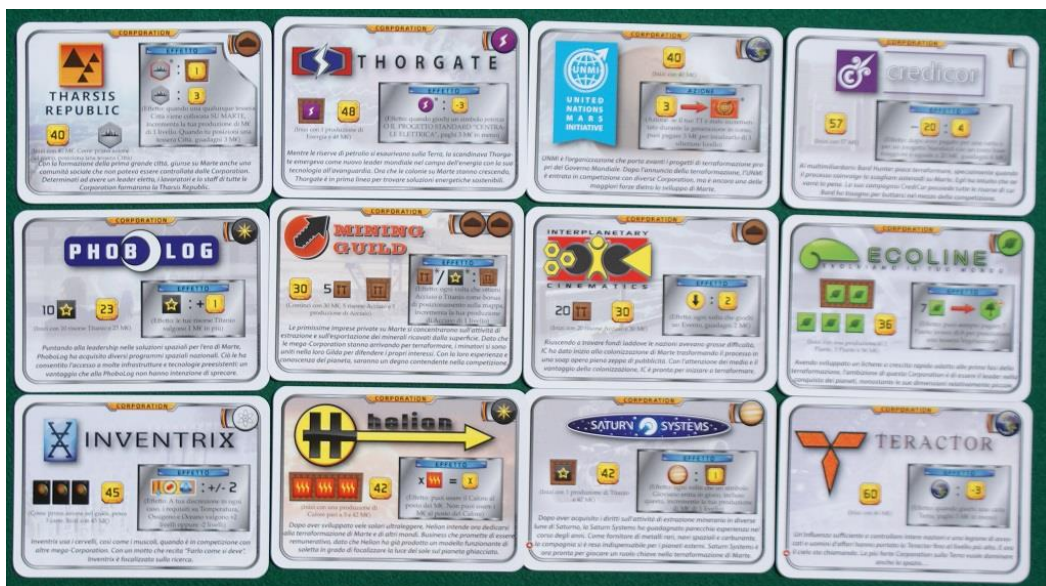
CORPORATION

THARSIS REPUBLIC

EFFETTO

: 1

: 3

40

Con la formazione della prima grande città, giunse su Marte anche una comunità sociale che non poteva essere controllata dalle Corporation. Determinati ad avere un leader eletto, i lavoratori e lo staff di tutte le Corporation formarono la Tharsis Republic.

CORPORATION

THORGATE

EFFETTO

: -3

48

Mentre le riserve di petrolio si esaurivano sulla Terra, la scandinava Thorgate emergeva come nuovo leader mondiale nel campo dell'energia con la sua tecnologia all'avanguardia. Ora che le colonie su Marte stanno crescendo, Thorgate è in prima linea per trovare soluzioni energetiche sostenibili.

UNITED NATIONS MARS INITIATIVE

40

AZIONE

3

UNMI è l'organizzazione che porta avanti i progetti di terraformazione proposti dal Governo Mondiale. Dopo l'annuncio della terraformazione, l'UNMI è entrato in competizione con diverse Corporation, ma è ancora una delle maggiori forze dietro lo sviluppo di Marte.

CORPORATION

credicor

57

-20 : 4

CORPORATION

PHOBOLOG

10

23

EFFETTO

: +1

Puntando alla leadership nelle soluzioni spaziali per l'era di Marte, Phobolog ha acquisito diversi programmi spaziali nazionali. Ciò le ha consentito l'accesso a molte infrastrutture e tecnologie preesistenti: un vantaggio che alla PhoboLog non hanno intenzione di sprecare.

CORPORATION

MINING GUILD

30

5

EFFETTO

/ :

Le primissime imprese private su Marte si concentrarono sull'attività di estrazione e sull'esportazione dei minerali ricavati dalla superficie. Dato che le mega-Corporation stanno arrivando per terraformare, i minatori si sono uniti nella loro Gilda per difendere i propri interessi. Con la loro esperienza e conoscenza del pianeta, saranno un degno contendente nella competizione.

CORPORATION

INTERPLANETARY CINEMATICS

20

30

EFFETTO

: 2

Riuscendo a trovare fondi laddove le nazioni avevano grosse difficoltà, IC ha dato inizio alla colonizzazione di Marte trasformando il processo in una soap opera piena zeppa di pubblicità. Con l'attenzione dei media e vantaggio della colonizzazione, IC è pronta per iniziare a terraformare.

CORPORATION

ECOLINE

7

36

CORPORATION

INVENTRIX

45

EFFETTO

: +/- 2

Inventrix usa i cervelli, così come i muscoli, quando è in competizione con altre mega-Corporation. Con un motto che recita "Fatto come si deve", Inventrix è focalizzata sulla ricerca.

CORPORATION

helion

42

EFFETTO

x = x

Dopo aver sviluppato vele solari ultraleggere, Helion intende ora dedicarsi alla terraformazione di Marte e di altri mondi. Business che promette di essere remunerativo, dato che Helion ha già prodotto un modello funzionante di soletta in grado di focalizzare la luce del sole sul pianeta ghiacciato.

CORPORATION

SATURN SYSTEMS

42

EFFETTO

: 1

CORPORATION

TERACTOR

60

: -3